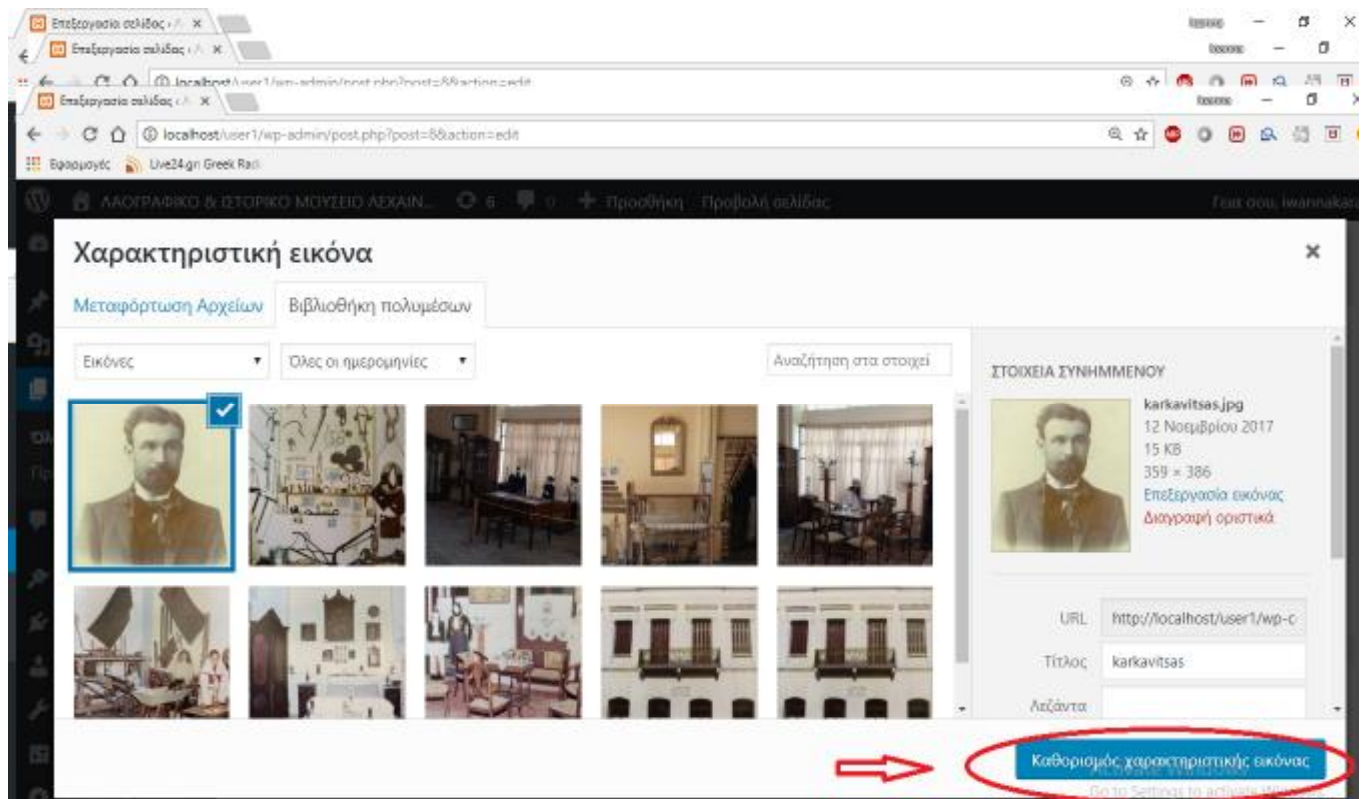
Επεξεργασία σελίδας ‹ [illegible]
Επεξεργασία σελίδας ‹ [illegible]
localhost/user1/wp-admin/post.php?post=8&action=edit
Επεξεργασία σελίδας ‹ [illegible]
localhost/user1/wp-admin/post.php?post=8&action=edit
Εφαρμογές Live24.gr Greek Radi

ΛΑΟΓΡΑΦΙΚΟ & ΙΣΤΟΡΙΚΟ ΜΟΥΣΕΙΟ ΛΕΧΑΙΝ... 6 0 + Προσθήκη Προβολή σελίδας
Γεια σου, iwannakar

Χαρακτηριστική εικόνα

Μεταφόρτωση Αρχείων
Βιβλιοθήκη πολυμέσων

Εικόνες
Όλες οι ημερομηνίες
Αναζήτηση στα στοιχεί

ΣΤΟΙΧΕΙΑ ΣΥΝΗΜΜΕΝΟΥ
karkavitsas.jpg
12 Νοεμβρίου 2017
15 KB
359 × 386
Επεξεργασία εικόνας
Διαγραφή οριστικά

URL http://localhost/user1/wp-c
Τίτλος karkavitsas
Λεζάντα

Καθορισμός χαρακτηριστικής εικόνας
Activate Windows
Go to Settings to activate Windows